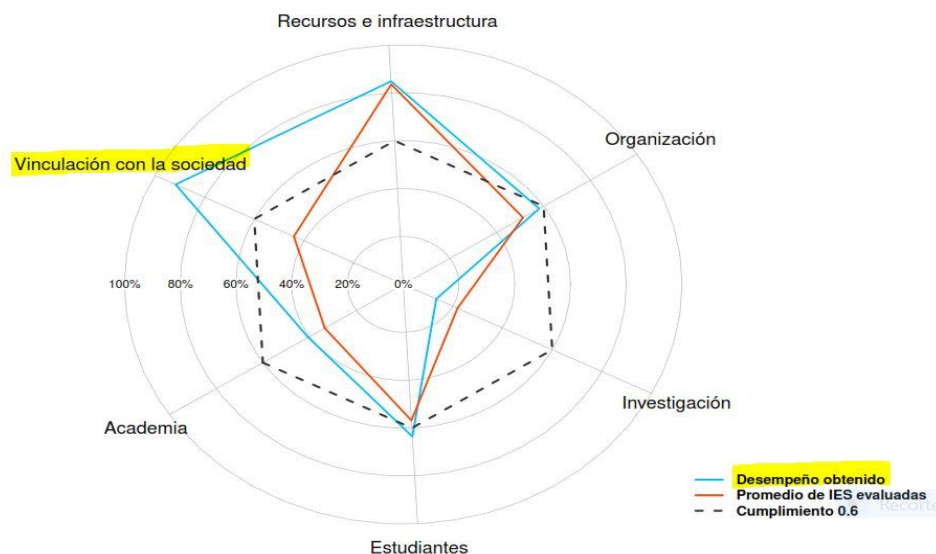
Recursos e infraestructura

Organización

Vinculación con la sociedad

100% 80% 60% 40% 20% 0%

Investigación

Academia

Estudiantes

Desempeño obtenido
Promedio de IES evaluadas
Cumplimiento 0.6

Recorte